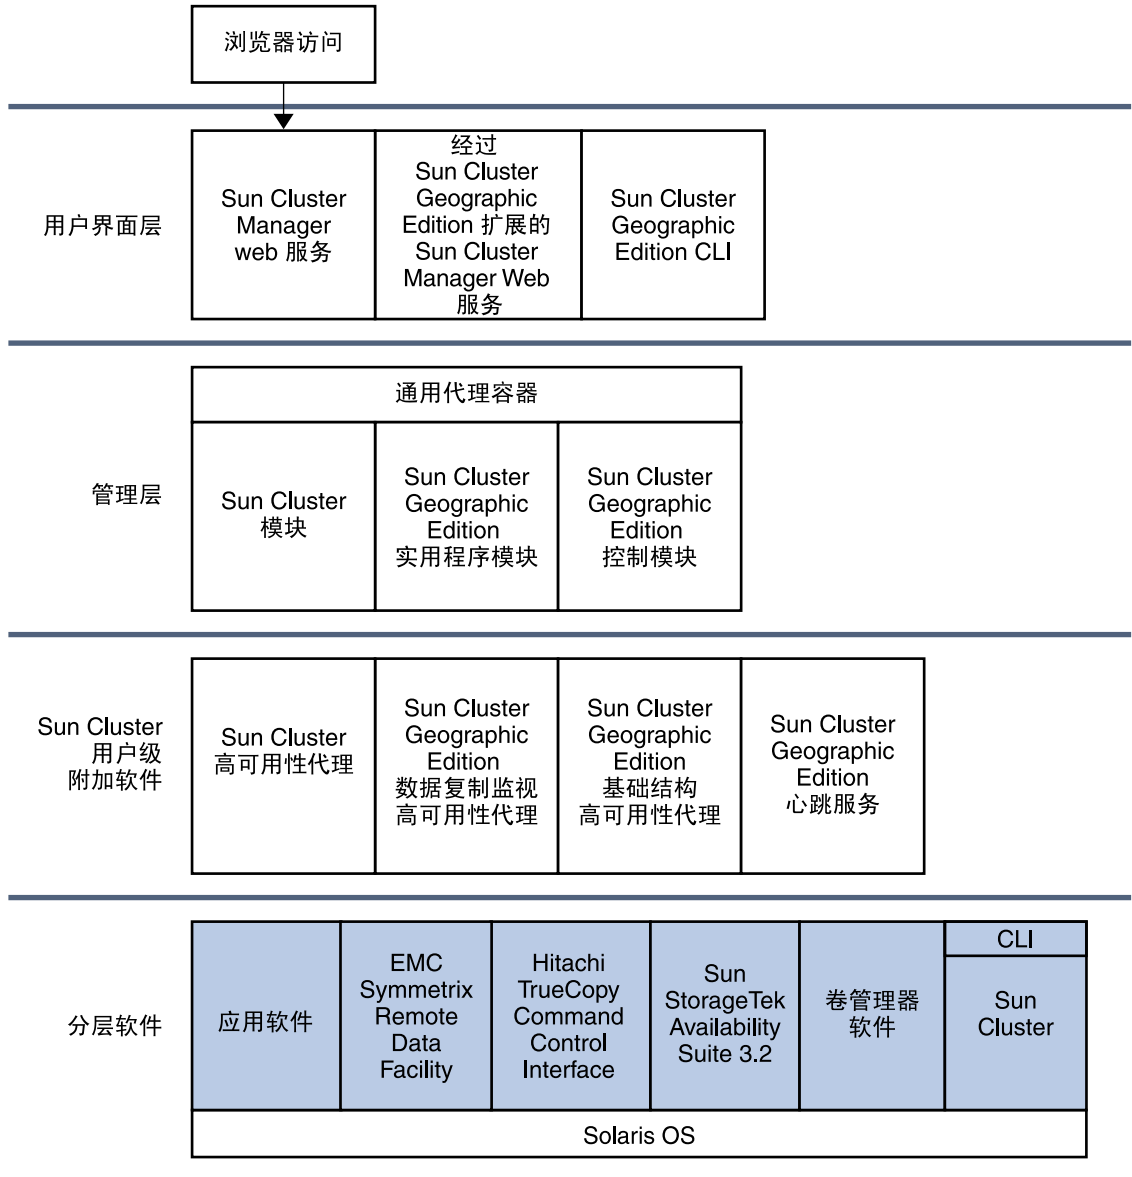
浏览器访问

用户界面层

Sun Cluster Manager web 服务

经过 Sun Cluster Geographic Edition 扩展的 Sun Cluster Manager Web 服务

Sun Cluster Geographic Edition CLI

管理层

通用代理容器

Sun Cluster 模块

Sun Cluster Geographic Edition 实用程序模块

Sun Cluster Geographic Edition 控制模块

Sun Cluster 用户级 附加软件

Sun Cluster 高可用性代理

Sun Cluster Geographic Edition 数据复制监视 高可用性代理

Sun Cluster Geographic Edition 基础结构 高可用性代理

Sun Cluster Geographic Edition 心跳服务

分层软件

应用软件

EMC Symmetrix Remote Data Facility

Hitachi TrueCopy Command Control Interface

Sun StorageTek Availability Suite 3.2

卷管理器 软件

CLI

Sun Cluster

Solaris OS